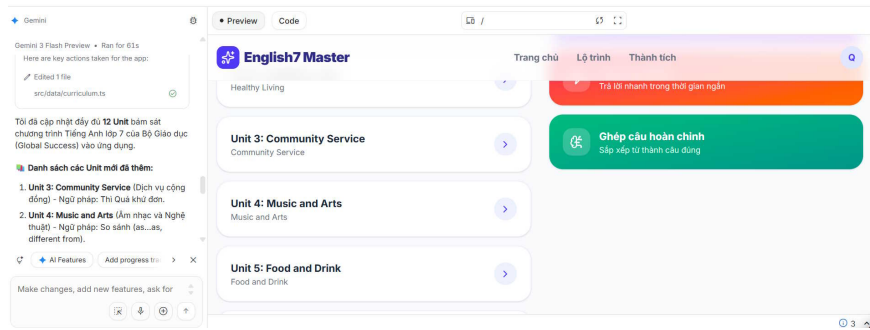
Gemini

Gemini 3 Flash Preview • Ran for 61s

Here are key actions taken for the app:

Edited 1 file

src/data/curriculum.ts

Tôi đã cập nhật đầy đủ **12 Unit** bám sát chương trình Tiếng Anh lớp 7 của Bộ Giáo dục (Global Success) vào ứng dụng.

**Danh sách các Unit mới đã thêm:**

1. **Unit 3: Community Service** (Dịch vụ cộng đồng) - Ngữ pháp: Thì Quá khứ đơn.
2. **Unit 4: Music and Arts** (Âm nhạc và Nghệ thuật) - Ngữ pháp: So sánh (as...as, different from).

AI Features

Add progress tra

Make changes, add new features, ask for

Preview

Code

/

English7 Master

Trang chủ

Lộ trình

Thành tích

Q

Healthy Living

Trả lời nhanh trong thời gian ngắn

Unit 3: Community Service

Community Service

Ghép câu hoàn chỉnh

Sắp xếp từ thành câu đúng

Unit 4: Music and Arts

Music and Arts

Unit 5: Food and Drink

Food and Drink

3